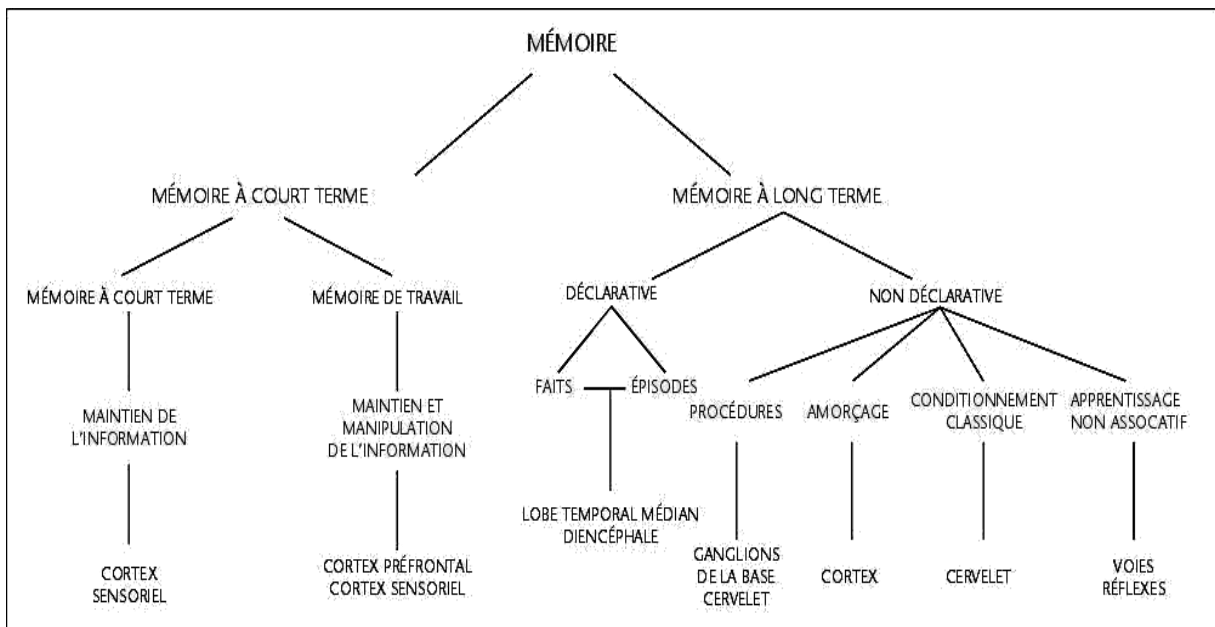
MÉMOIRE

MÉMOIRE À COURT TERME

MÉMOIRE À LONG TERME

MÉMOIRE À COURT TERME

MAINTIEN DE L'INFORMATION

CORTEX SENSORIEL

MÉMOIRE DE TRAVAIL

MAINTIEN ET MANIPULATION DE L'INFORMATION

CORTEX PRÉFRONTAL CORTEX SENSORIEL

DÉCLARATIVE

FAITS

ÉPISODES

LOBE TEMPORAL MÉDIAN DIENCÉPHALE

NON DÉCLARATIVE

PROCÉDURES

GANGLIONS DE LA BASE CERVELET

AMORÇAGE

CORTEX

CONDITIONNEMENT CLASSIQUE

CERVELET

APPRENTISSAGE NON ASSOCATIF

VOIES RÉFLEXES